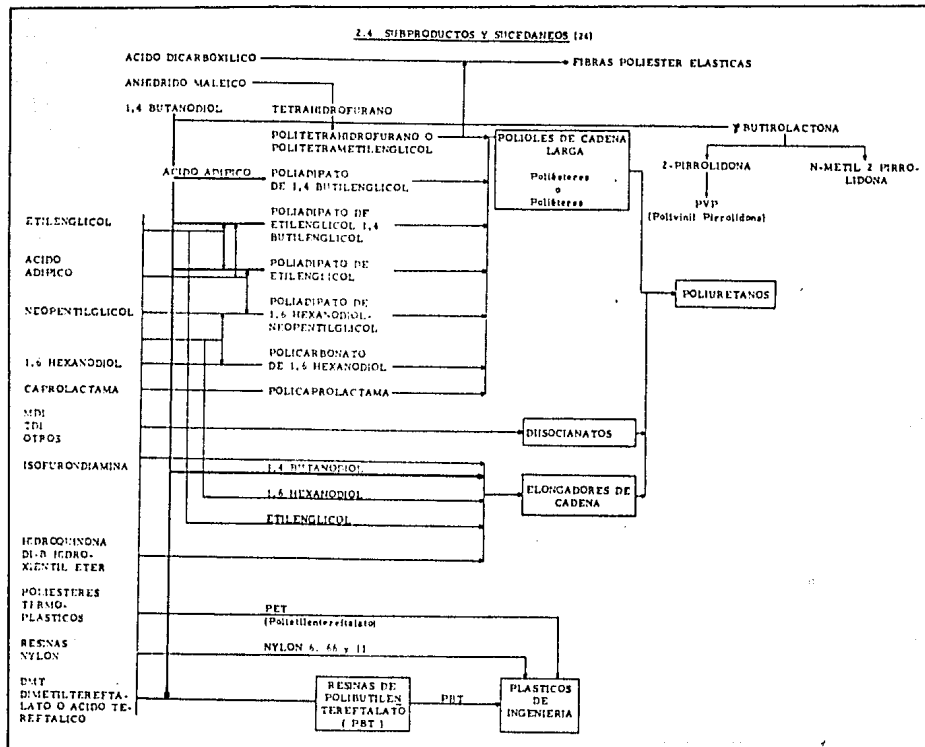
2.4 SUBPRODUCTOS Y SUCEDANEOS (24)

ACIDO DICARBOXILICO

FIBRAS POLIESTER ELASTICAS

ANHIDRIDO MALEICO

1,4 BUTANODIOL

TETRAHIDROFURANO

POLITETRAHIDROFURANO O POLITETRAMETILENGLICOL

POLIOLES DE CADENA LARGA

Poliésteres o Poliéteres

Y BUTIROLACTONA

2-PIRROLIDONA

N-METIL 2 PIRROLIDONA

PVP (Polivinil Pirrolidona)

ACIDO ADIPICO

POLIADIPATO DE 1,4 BUTILENGLICOL

ETILENGLICOL

POLIADIPATO DE ETILENGLICOL 1,4 BUTILENGLICOL

ACIDO ADIPICO

POLIADIPATO DE ETILENGLICOL

NEOPENTILGLICOL

POLIADIPATO DE 1,6 HEXANODIOL-NEOPENTILGLICOL

POLIURETANOS

1,6 HEXANODIOL

POLICARBONATO DE 1,6 HEXANODIOL

CAPROLACTAMA

POLICAPROLACTAMA

MDI
TDI
OTROS

DIISOCIANATOS

ISOFURONDIAMINA

1,4 BUTANODIOL

1,6 HEXANODIOL

ELONGADORES DE CADENA

ETILENGLICOL

HIDROQUINONA DI-B HIDROXIETIL ETER

POLIESTERES TERMOPLASTICOS

PET (Polietilentereftalato)

RESINAS NYLON

NYLON 6, 66 y 11

DMT DIMETILTEREFTALATO O ACIDO TEREFTALICO

RESINAS DE POLIBUTILEN TEREFTALATO (PBT)

PBT

PLASTICOS DE INGENIERIA